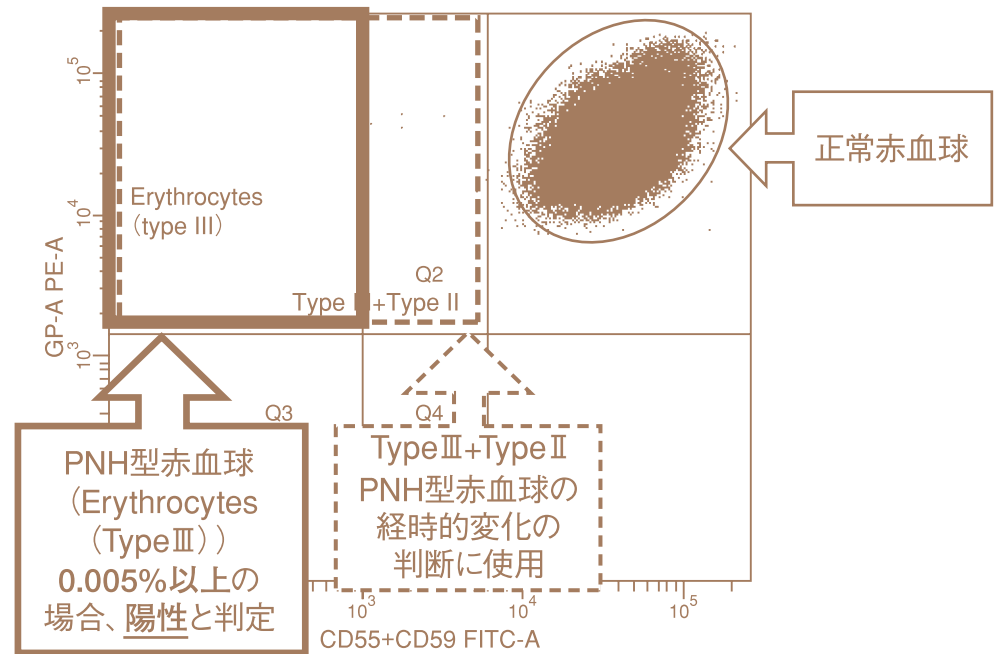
$10^5$

$10^4$

$10^3$

GP-A PE-A

Erythrocytes (type III)

Q2

Type III+Type II

正常赤血球

Q3

Q4

PNH型赤血球 (Erythrocytes (TypeⅢ)) 0.005%以上の場合、陽性と判定

TypeⅢ+TypeⅡ PNH型赤血球の経時的変化の判断に使用

$10^3$

$10^4$

$10^5$

CD55+CD59 FITC-A